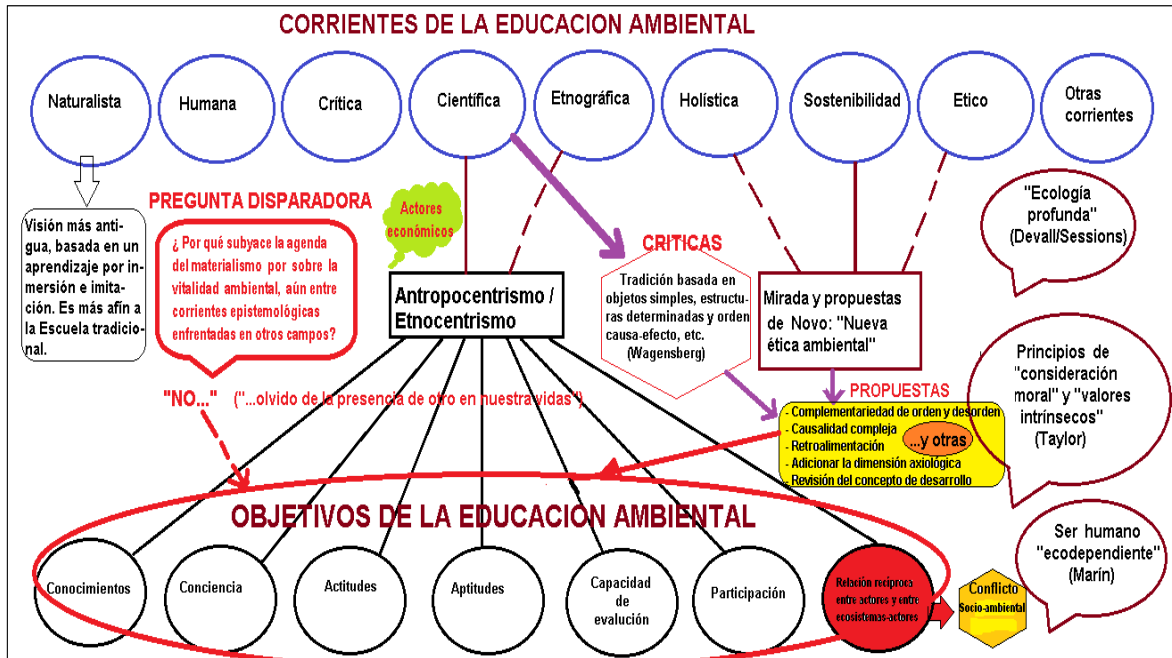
CORRIENTES DE LA EDUCACION AMBIENTAL

Naturalista

Humana

Crítica

Científica

Etnográfica

Holística

Sostenibilidad

Etico

Otras corrientes

Visión más antigua, basada en un aprendizaje por inmersión e imitación. Es más afín a la Escuela tradicional.

PREGUNTA DISPARADORA

¿ Por qué subyace la agenda del materialismo por sobre la vitalidad ambiental, aún entre corrientes epistemológicas enfrentadas en otros campos?

Actores económicos

Antropocentrismo / Etnocentrismo

CRITICAS

Tradición basada en objetos simples, estructuras determinadas y orden causa-efecto, etc. (Wagensberg)

Mirada y propuestas de Novo: "Nueva ética ambiental"

"Ecología profunda" (Devall/Sessions)

Principios de "consideración moral" y "valores intrínsecos" (Taylor)

"NO..." ("...olvido de la presencia de otro en nuestra vidas")

PROPUESTAS

- Complementariedad de orden y desorden
- Causalidad compleja
- Retroalimentación
...y otras
- Adicionar la dimensión axiológica
- Revisión del concepto de desarrollo

Ser humano "ecodependiente" (Marín)

OBJETIVOS DE LA EDUCACION AMBIENTAL

Conocimientos

Conciencia

Actitudes

Aptitudes

Capacidad de evalución

Participación

Relación recíproca entre actores y entre ecosistemas-actores

Conflicto Socio-ambiental